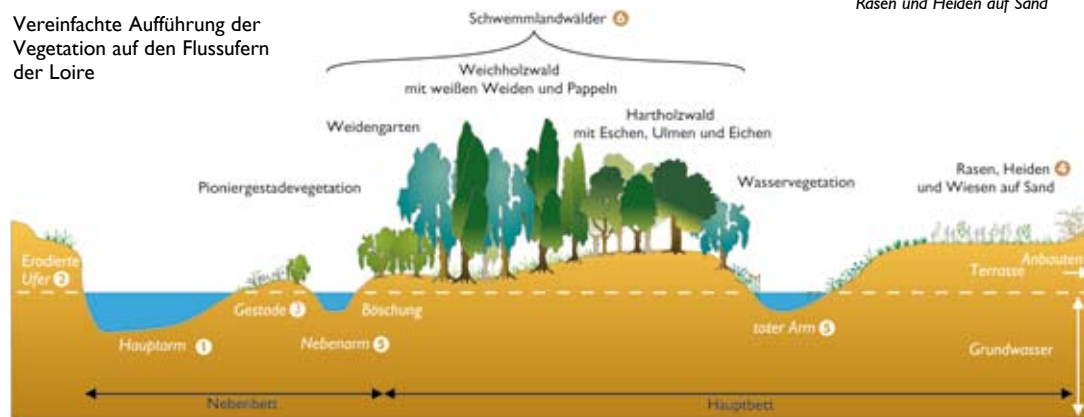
Vereinfachte Aufführung der Vegetation auf den Flussufern der Loire

Rasen und Heiden auf Sand

Schwemmlandwälder 6

Weichholzwald
mit weißen Weiden und Pappeln

Hartholzwald
mit Eschen, Ulmen und Eichen

Weidengarten

Pioniergestadevegetation

Wasservegetation

Rasen, Heiden 4
und Wiesen auf Sand

Erodierte Ufer 2

Gestade 3

Böschung

Terrasse

Anbauten

Hauptarm 1

Nebenarm 5

toter Arm 5

Grundwasser

Nebenbett

Hauptbett